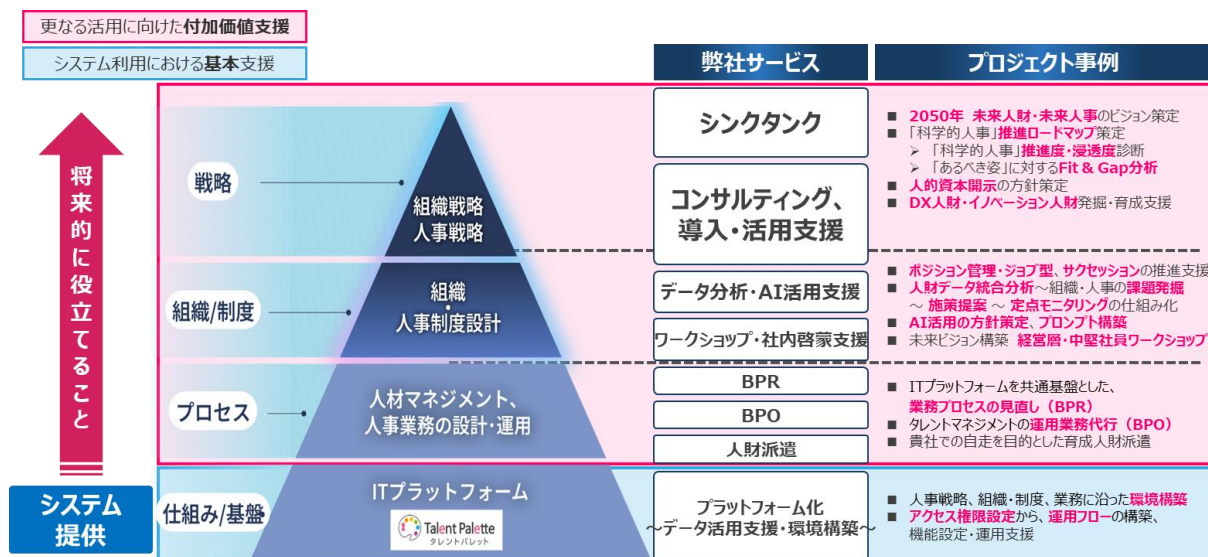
更なる活用に向けた付加価値支援

システム利用における基本支援

弊社サービス

プロジェクト事例

将来的に役立てること

戦略

組織戦略
人事戦略

組織/制度

組織
人事制度設計

プロセス

人材マネジメント、
人事業務の設計・運用

システム提供

仕組み/基盤

ITプラットフォーム

Talent Palette
タレントパレット

シンクタンク

コンサルティング、
導入・活用支援

データ分析・AI活用支援

ワークショップ・社内啓蒙支援

BPR

BPO

人財派遣

プラットフォーム化
～データ活用支援・環境構築～

■ 2050年 未来人財・未来人事のビジョン策定
■ 「科学的人事」推進ロードマップ策定
➢ 「科学的人事」推進度・浸透度診断
➢ 「あるべき姿」に対するFit & Gap分析
■ 人的資本開示の方針策定
■ DX人財・イノベーション人財発掘・育成支援

■ ポジション管理・ジョブ型、サクセッションの推進支援
■ 人財データ統合分析～組織・人事の課題発掘
～ 施策提案 ～ 定点モニタリングの仕組み化
■ AI活用の方針策定、プロンプト構築
■ 未来ビジョン構築 経営層・中堅社員ワークショップ

■ ITプラットフォームを共通基盤とした、
業務プロセスの見直し（BPR）
■ タレントマネジメントの運用業務代行（BPO）
■ 貴社での自走を目的とした育成人財派遣

■ 人事戦略、組織・制度、業務に沿った環境構築
■ アクセス権限設定から、運用フローの構築、
機能設定・運用支援